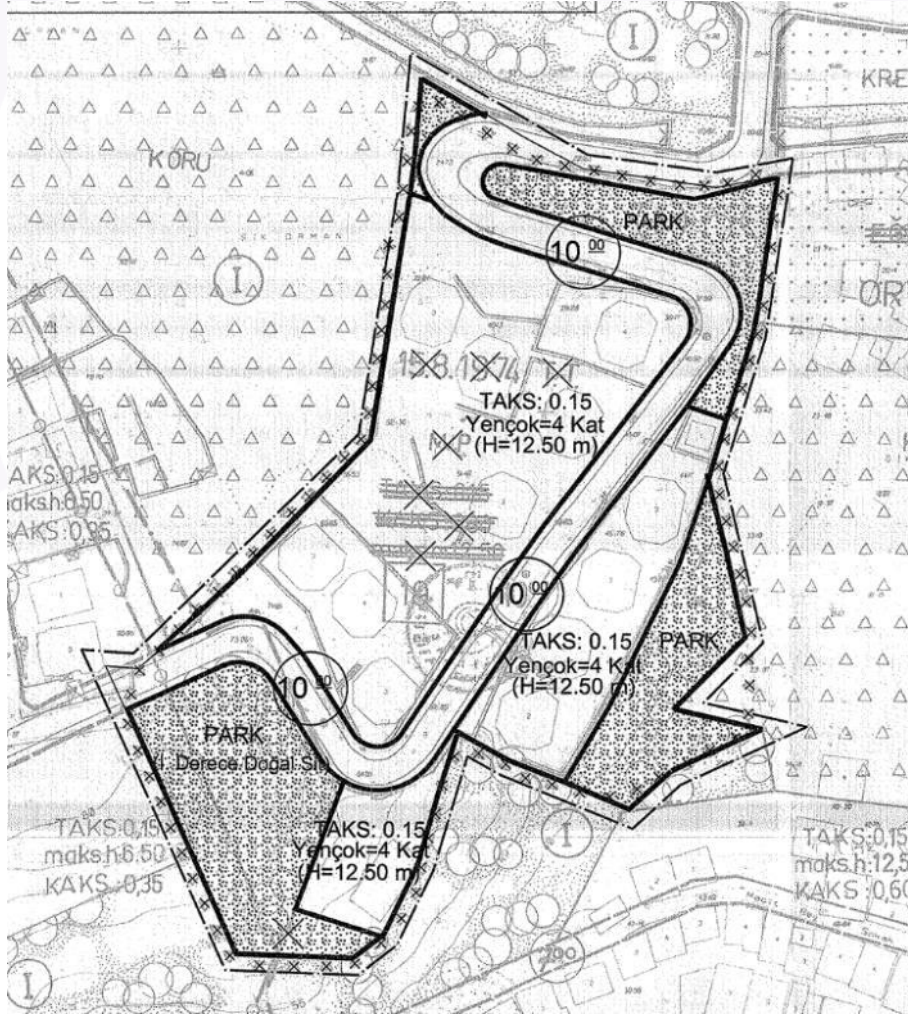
I

KRE

KORU

PARK

$10^{00}$

I

ORT

TAKS: 0.15
Yençok=4 Kat
(H=12.50 m)

TAKS:0.15
maks.h:6.50
KAKS:0.35

$10^{00}$

TAKS: 0.15
Yençok=4 Kat
(H=12.50 m)

PARK

$10^{00}$

PARK
I. Derece Doğal Sit

TAKS:0.15
maks.h:6.50
KAKS:0.35

TAKS: 0.15
Yençok=4 Kat
(H=12.50 m)

I

TAKS:0.15
maks.h:12.5
KAKS:0.60

I